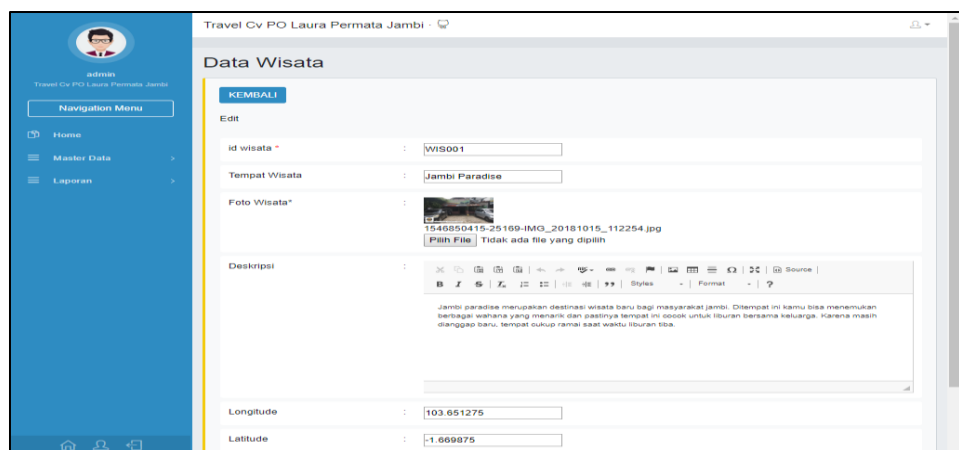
Travel Cv PO Laura Permata Jambi

admin
Travel Cv PO Laura Permata Jambi

Navigation Menu

Home

Master Data

Laporan

Data Wisata

KEMBALI

Edit

| | | |
|---|---|---|
| id wisata * | : | WIS001 |
| Tempat Wisata | : | Jambi Paradise |
| Foto Wisata* | : | 1546850415-25169-IMG_20181015_112254.jpg Pilih File Tidak ada file yang dipilih |
| Deskripsi | : | Source Styles Format ? Jambi paradise merupakan destinasi wisata baru bagi masyarakat jambi. Ditempat ini kamu bisa menemukan berbagai wahana yang menarik dan pastinya tempat ini cocok untuk liburan bersama keluarga. Karena masih dianggap baru, tempat cukup ramai saat waktu liburan tiba. |
| Longitude | : | 103.651275 |
| Latitude | : | -1.669875 |